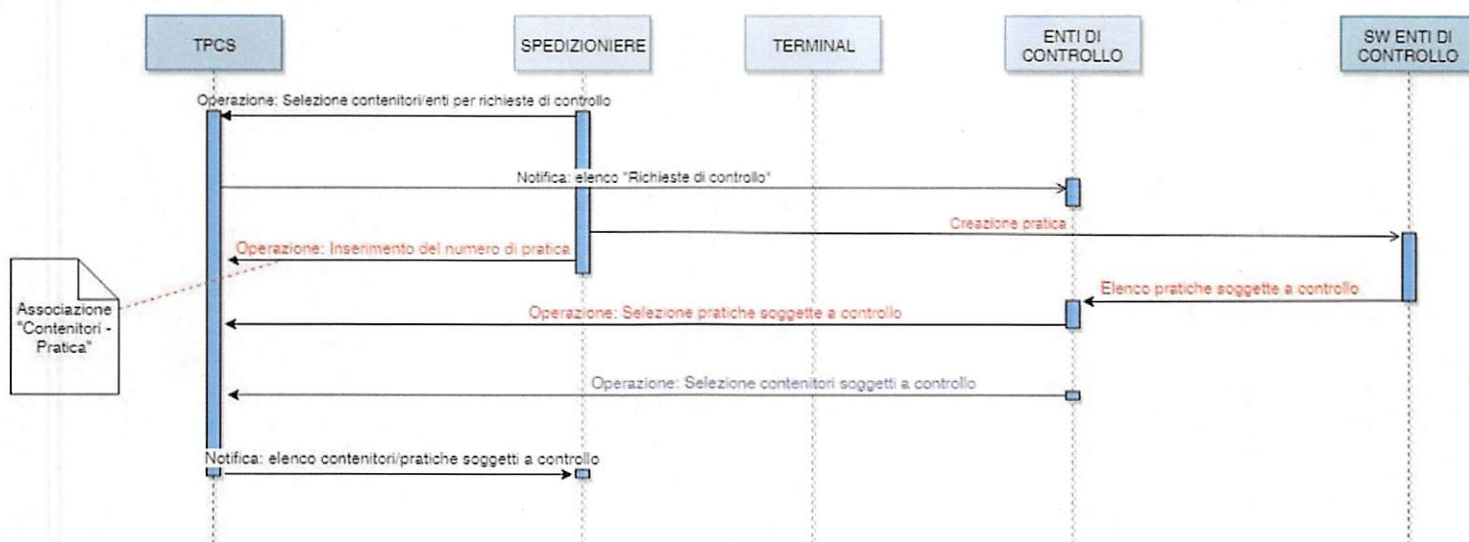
TPCS

SPEDIZIONIERE

TERMINAL

ENTI DI CONTROLLO

SW ENTI DI CONTROLLO

Operazione: Selezione contenitori/enti per richieste di controllo

Notifica: elenco "Richieste di controllo"

Creazione pratica

Operazione: Inserimento del numero di pratica

Associazione "Contenitori - Pratica"

Elenco pratiche soggette a controllo

Operazione: Selezione pratiche soggette a controllo

Operazione: Selezione contenitori soggetti a controllo

Notifica: elenco contenitori/pratiche soggetti a controllo